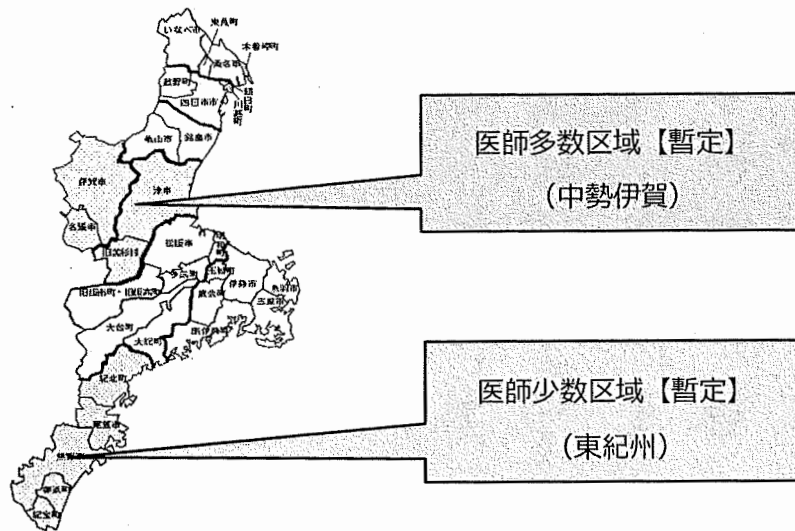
いなべ市
東員町
木曽岬町
桑名市
菰野町
四日市市
朝日町
川越町
亀山市
鈴鹿市
伊賀市
津市
名張市
松阪市
明和町
多気町
玉城町
伊勢市
鳥羽市
度会町
志摩市
大台町
南伊勢町
大紀町
紀北町
尾鷲市
熊野市
御浜町
紀宝町

医師多数区域【暫定】
（中勢伊賀）

医師少数区域【暫定】
（東紀州）